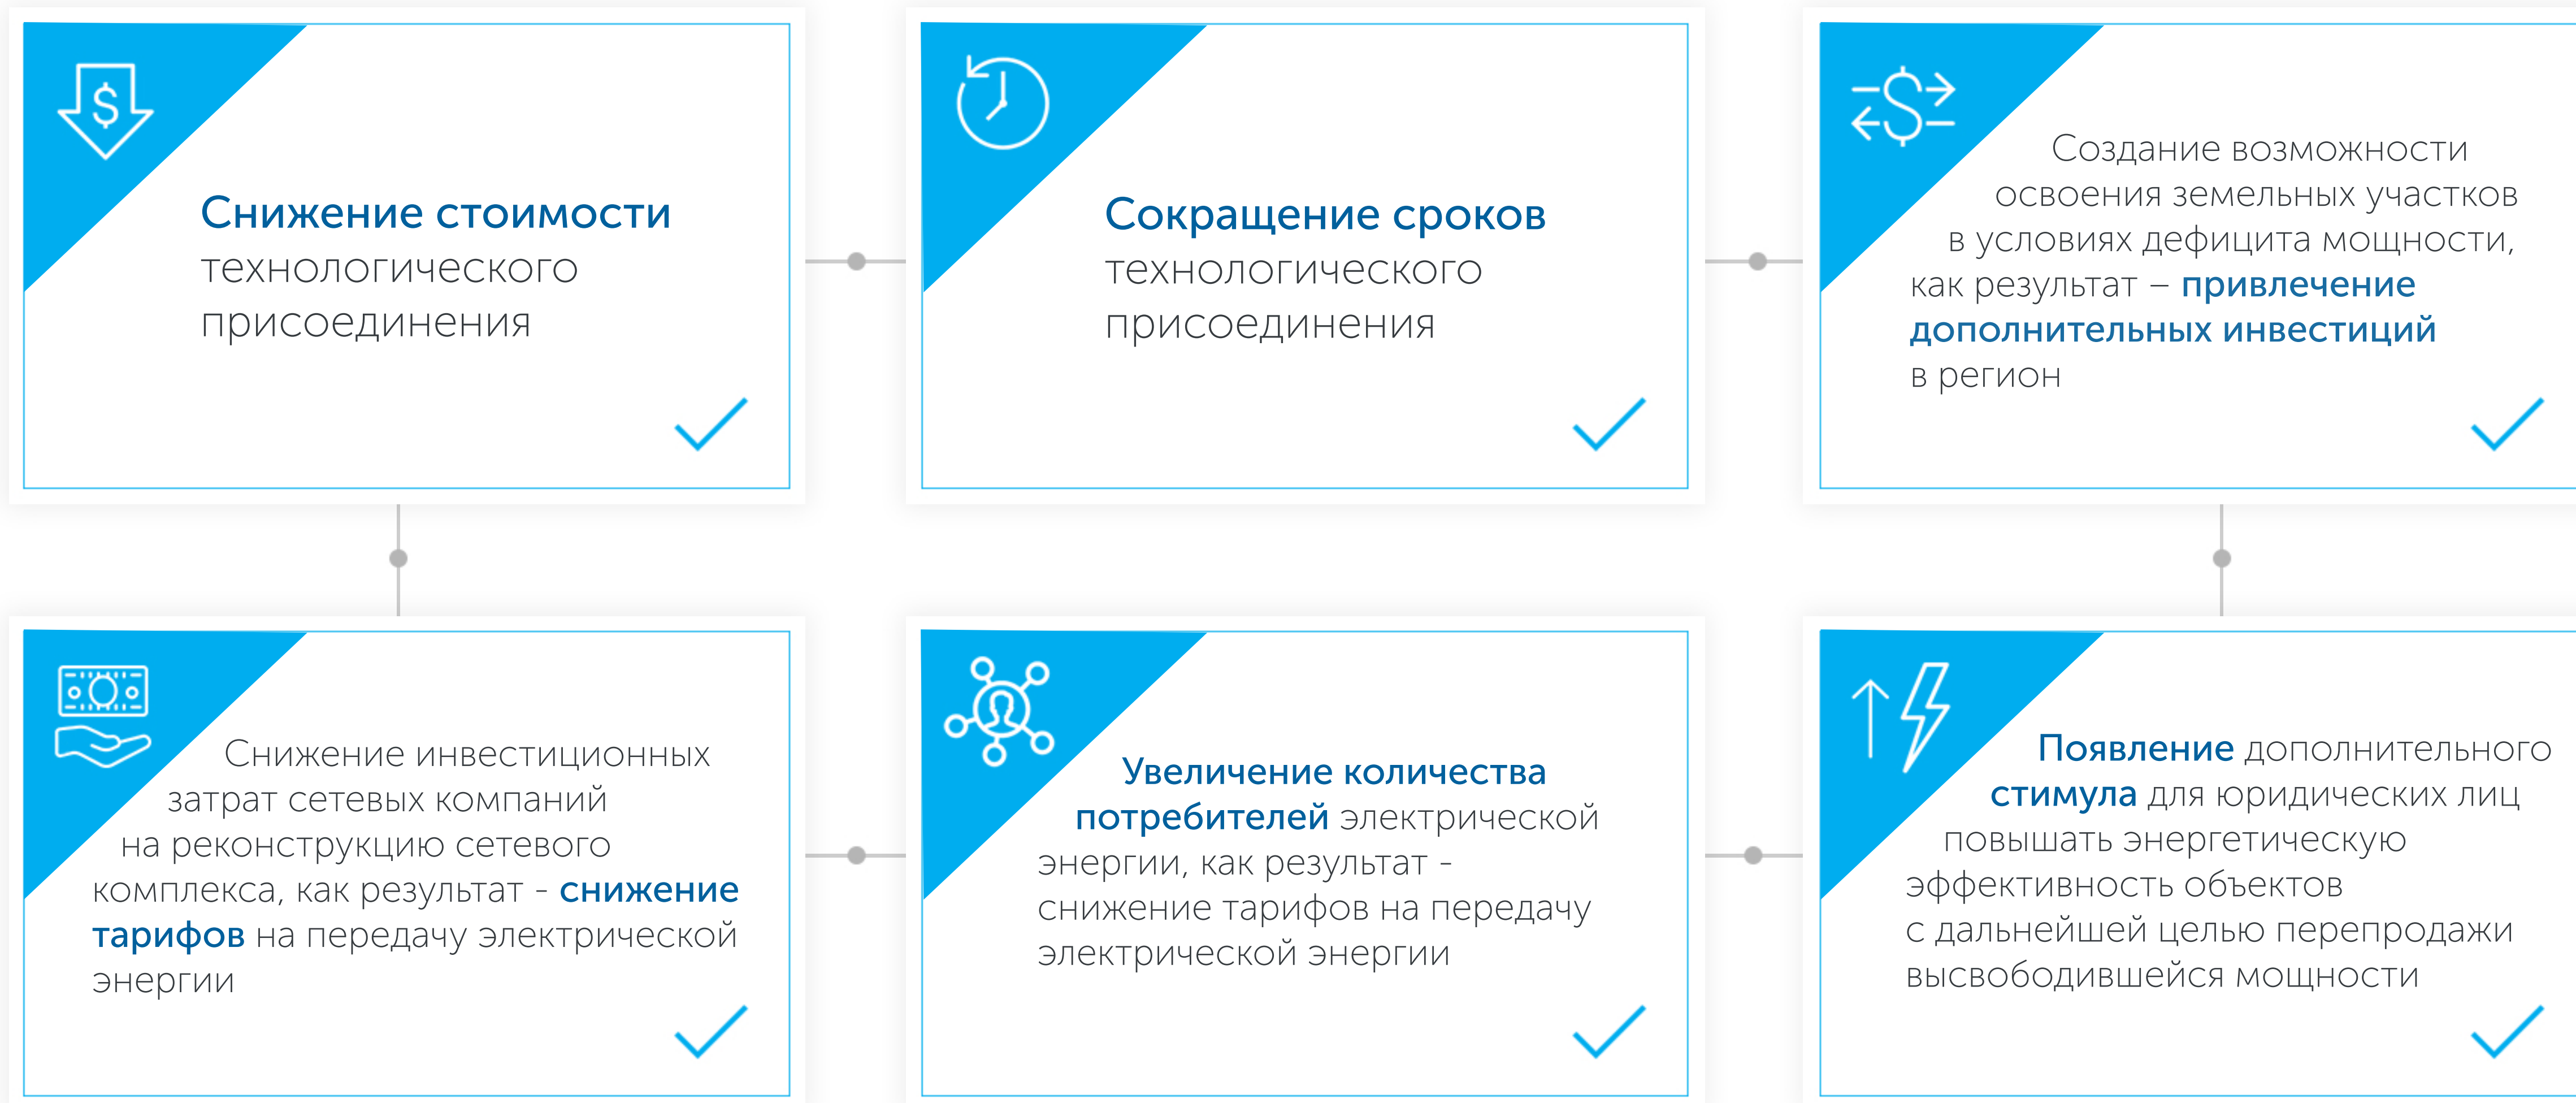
Снижение стоимости технологического присоединения

Сокращение сроков технологического присоединения

Создание возможности освоения земельных участков в условиях дефицита мощности, как результат – привлечение дополнительных инвестиций в регион

Снижение инвестиционных затрат сетевых компаний на реконструкцию сетевого комплекса, как результат - снижение тарифов на передачу электрической энергии

Увеличение количества потребителей электрической энергии, как результат - снижение тарифов на передачу электрической энергии

Появление дополнительного стимула для юридических лиц повышать энергетическую эффективность объектов с дальнейшей целью перепродажи высвободившейся мощности